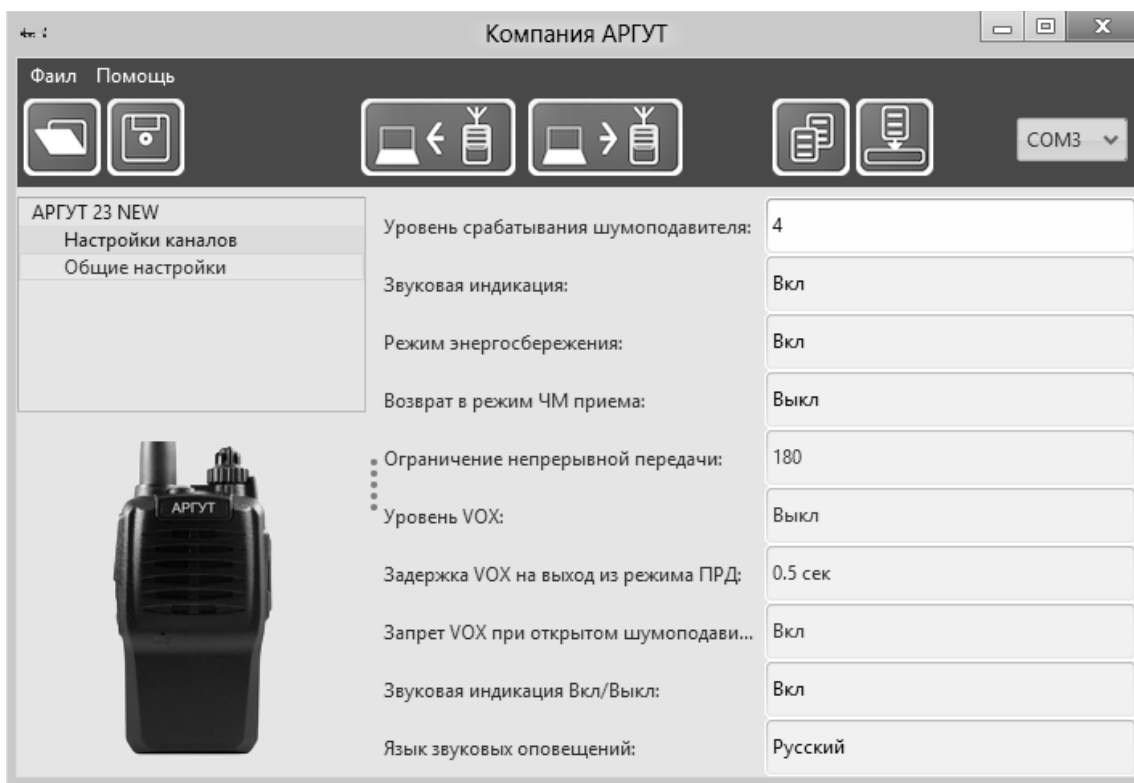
Компания АРГУТ

Фаил Помощь

COM3

АРГУТ 23 NEW
Настройки каналов
Общие настройки

АРГУТ

Уровень срабатывания шумоподавителя: 4

Звуковая индикация: Вкл

Режим энергосбережения: Вкл

Возврат в режим ЧМ приема: Выкл

Ограничение непрерывной передачи: 180

Уровень VOX: Выкл

Задержка VOX на выход из режима ПРД: 0.5 сек

Запрет VOX при открытом шумоподави... Вкл

Звуковая индикация Вкл/Выкл: Вкл

Язык звуковых оповещений: Русский